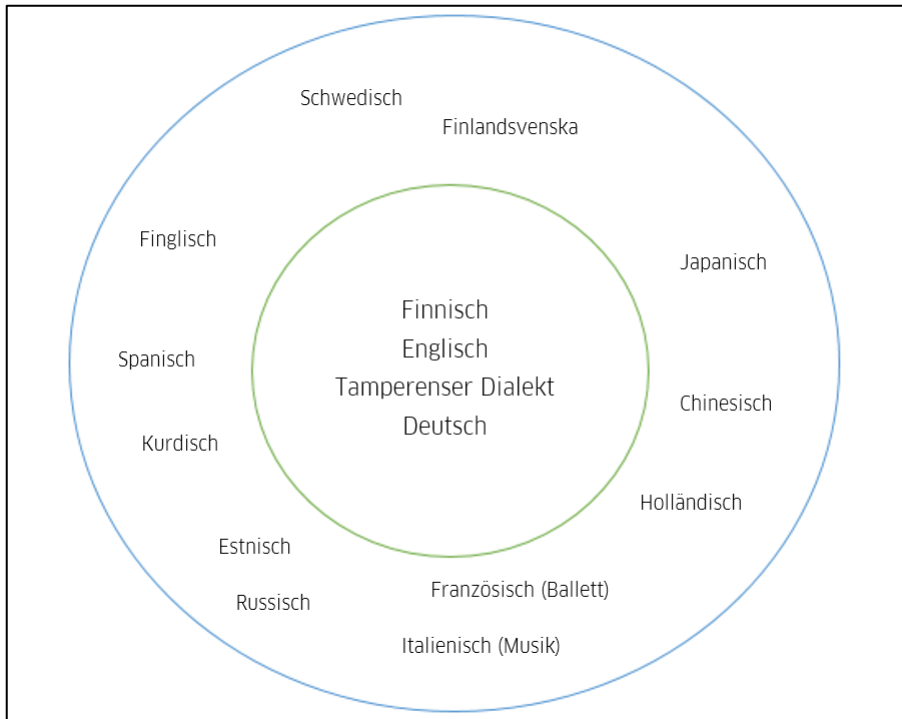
Schwedisch
Finlandsvenska

Finglisch

Japanisch

Finnisch
Englisch
Tamperenser Dialekt
Deutsch

Spanisch

Chinesisch

Kurdisch

Holländisch

Estnisch

Russisch

Französisch (Ballett)

Italienisch (Musik)